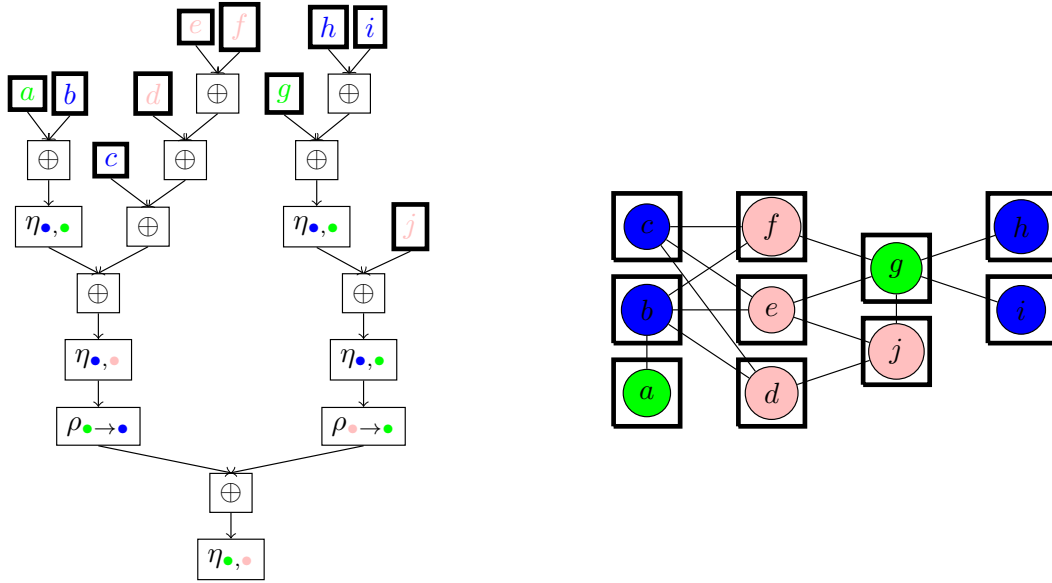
$e$ $f$ $h$ $i$

$a$ $b$ $d$ $\oplus$ $g$ $\oplus$

$\oplus$ $c$ $\oplus$ $\oplus$

$\eta_{\bullet,\bullet}$ $\oplus$ $\eta_{\bullet,\bullet}$ $j$

$\oplus$ $\oplus$

$\eta_{\bullet,\bullet}$ $\eta_{\bullet,\bullet}$

$\rho_{\bullet\to\bullet}$ $\rho_{\bullet\to\bullet}$

$\oplus$

$\eta_{\bullet,\bullet}$

$c$ $f$ $h$

$g$

$b$ $e$ $i$

$j$

$a$ $d$